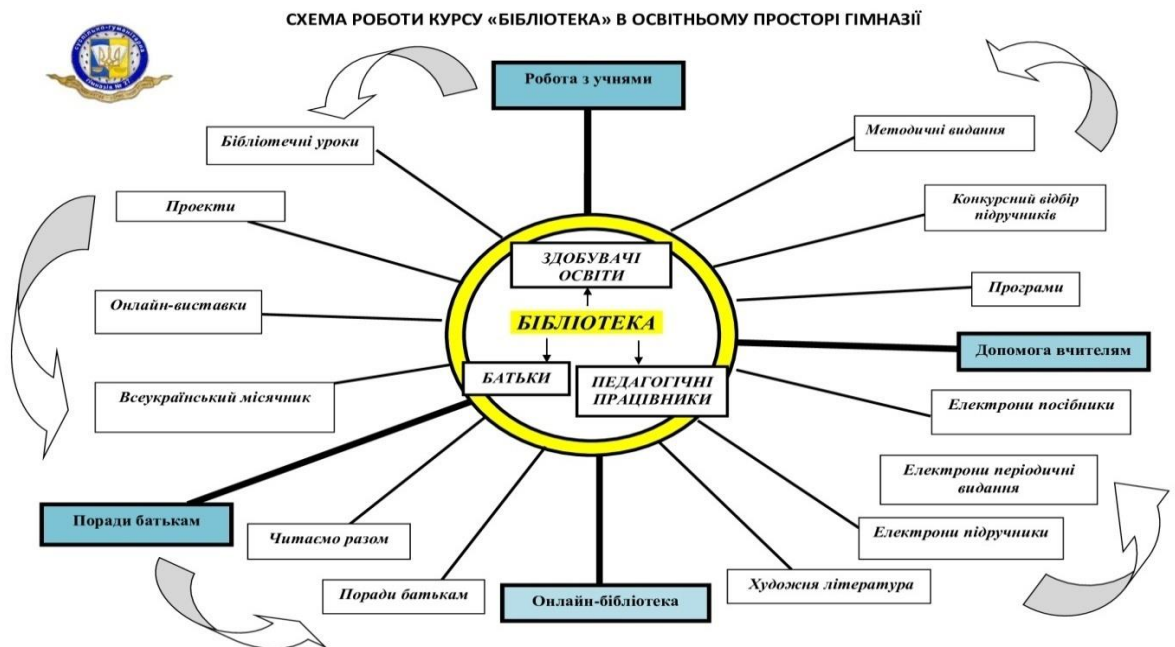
СХЕМА РОБОТИ КУРСУ «БІБЛІОТЕКА» В ОСВІТНЬОМУ ПРОСТОРІ ГІМНАЗІЇ

Гімназія № 17

Робота з учнями

Бібліотечні уроки

Проекти

Онлайн-виставки

Всеукраїнський місячник

Поради батькам

Читаємо разом

Поради батькам

Онлайн-бібліотека

Художня література

Електрони підручники

Електрони періодичні видання

Електрони посібники

Допомога вчителям

Програми

Конкурсний відбір підручників

Методичні видання

ЗДОБУВАЧІ ОСВІТИ

БІБЛІОТЕКА

БАТЬКИ

ПЕДАГОГІЧНІ ПРАЦІВНИКИ